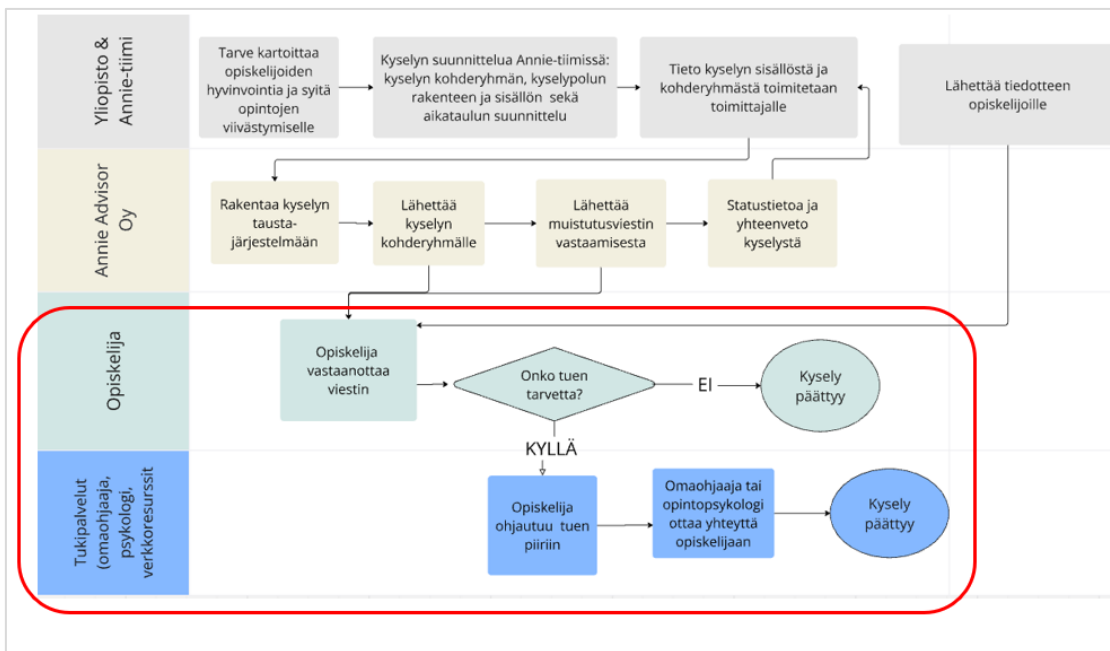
Yliopisto & Annie-tiimi

Tarve kartoittaa opiskelijoiden hyvinvointia ja syitä opintojen viivästymiselle

Kyselyn suunnittelua Annie-tiimissä: kyselyn kohderyhmän, kyselypolun rakenteen ja sisällön sekä aikataulun suunnittelu

Tieto kyselyn sisällöstä ja kohderyhmästä toimitetaan toimittajalle

Lähettää tiedotteen opiskelijoille

Annie Advisor Oy

Rakentaa kyselyn tausta-järjestelmään

Lähettää kyselyn kohderyhmälle

Lähettää muistutusviestin vastaamisesta

Statustietoa ja yhteenveto kyselystä

Opiskelija

Opiskelija vastaanottaa viestin

Onko tuen tarvetta?

EI

Kysely päättyy

KYLLÄ

Tukipalvelut (omaohjaaja, psykologi, verkkoresurssit

Opiskelija ohjautuu tuen piiriin

Omaohjaaja tai opintopsykologi ottaa yhteyttä opiskelijaan

Kysely päättyy